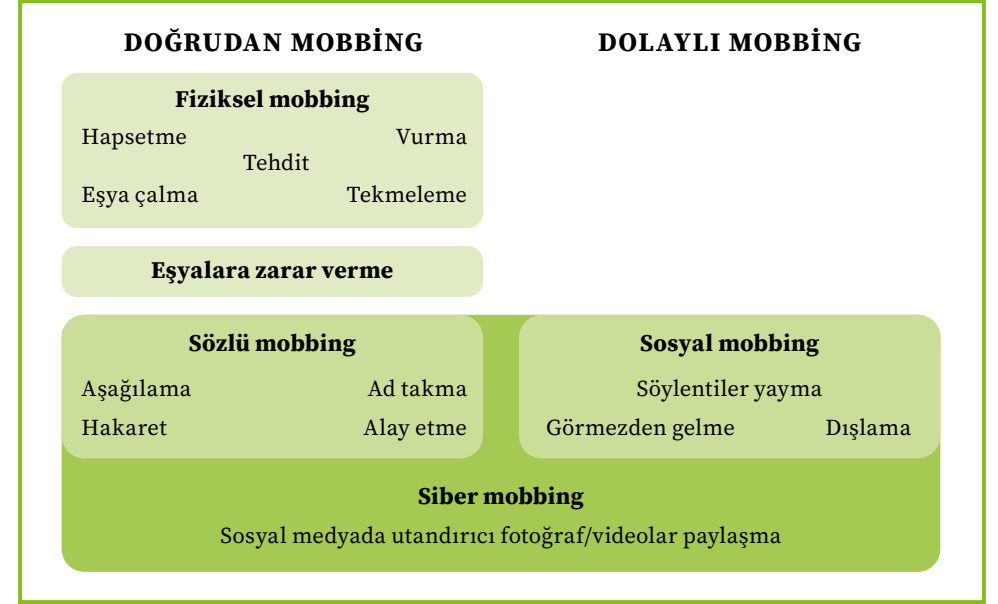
DOĞRUDAN MOBBİNG

DOLAYLI MOBBİNG

Fiziksel mobbing

Hapsetme

Vurma

Tehdit

Eşya çalma

Tekmeleme

Eşyalara zarar verme

Sözlü mobbing

Aşağılama

Ad takma

Hakaret

Alay etme

Sosyal mobbing

Söylentiler yayma

Görmezden gelme

Dışlama

Siber mobbing

Sosyal medyada utandırıcı fotoğraf/videolar paylaşma